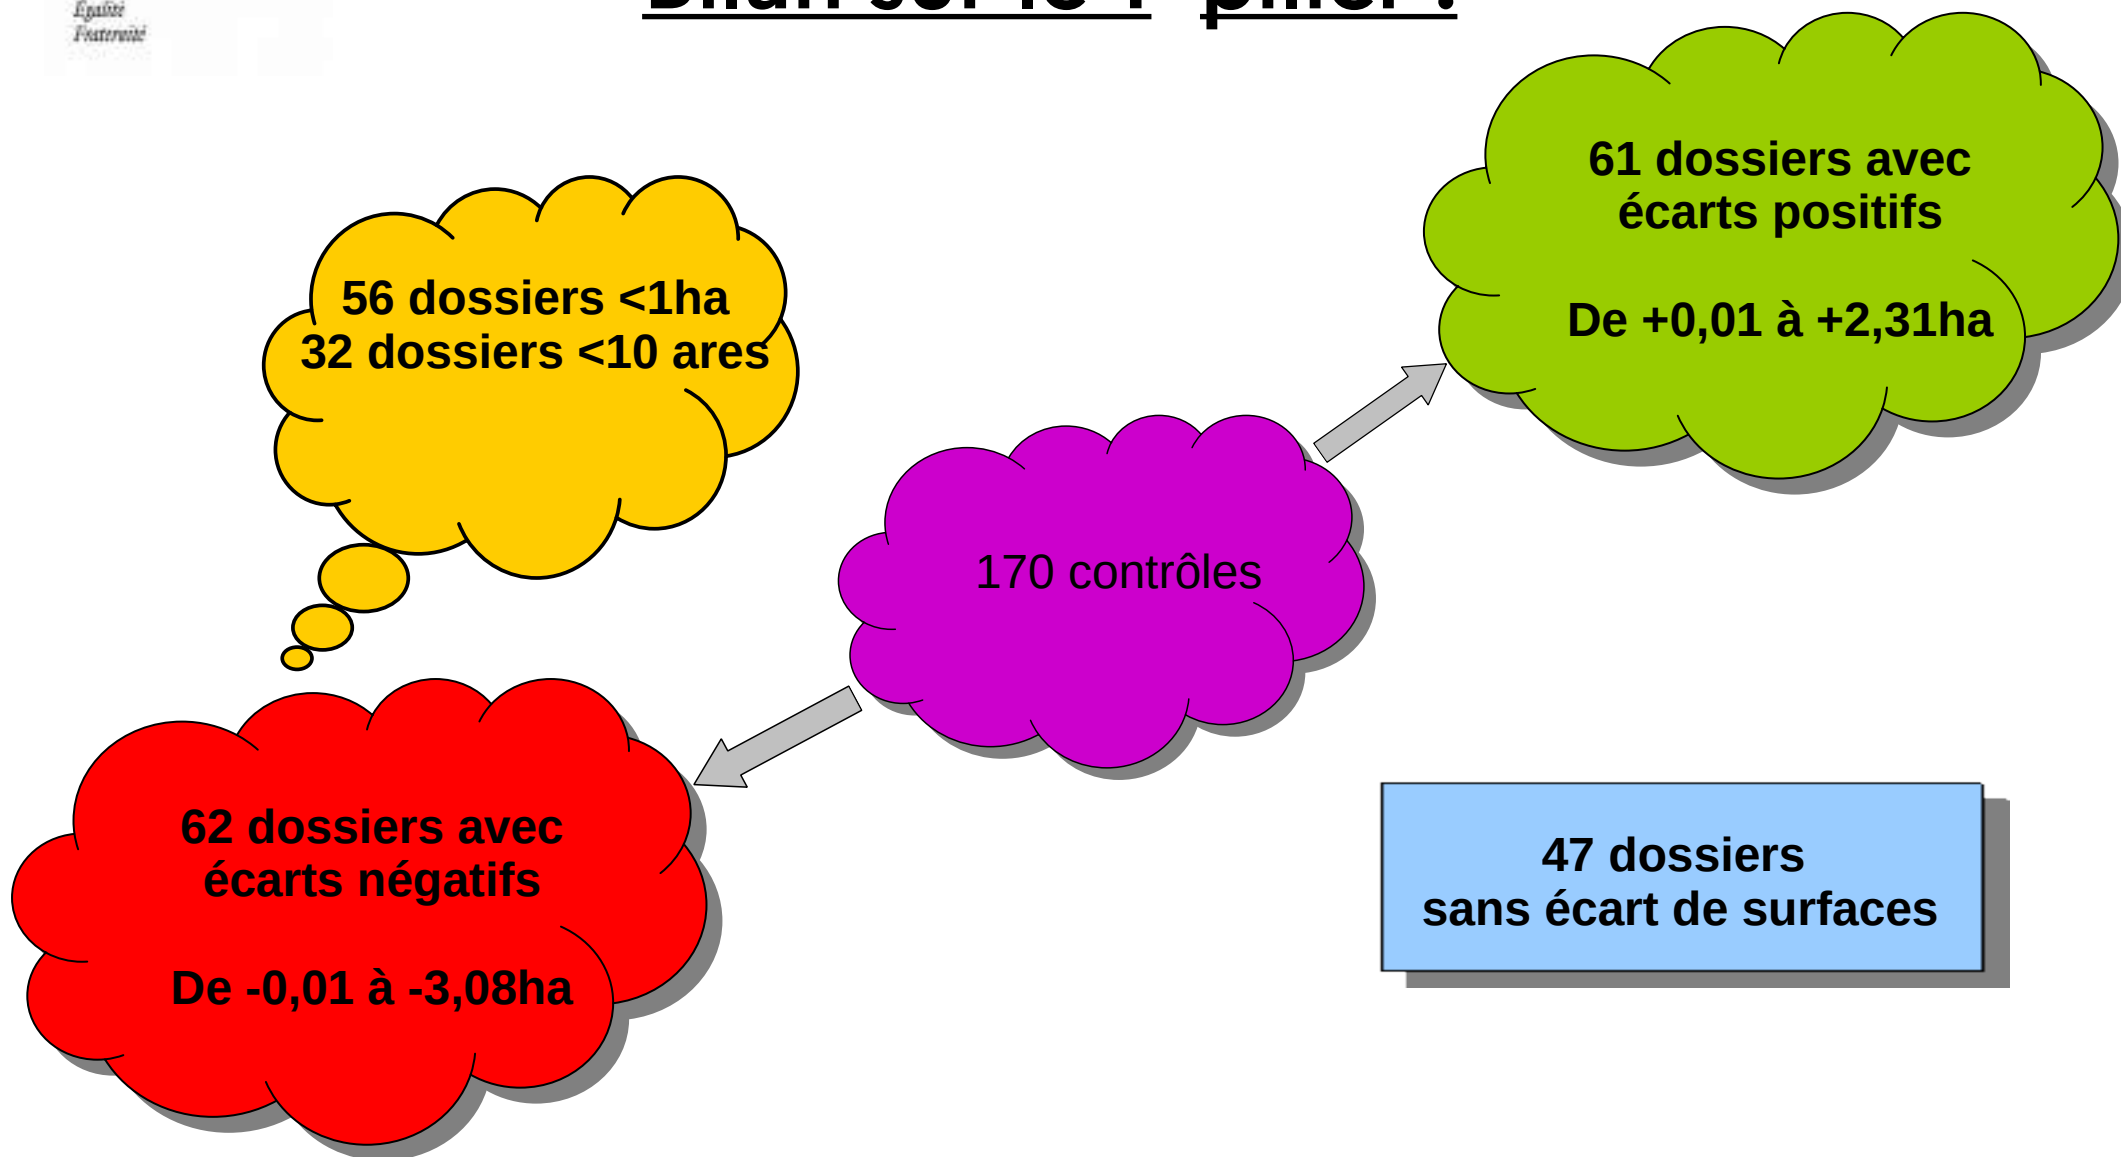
Égalité
Fraternité

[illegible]

61 dossiers avec écarts positifs

De +0,01 à +2,31ha

56 dossiers <1ha
32 dossiers <10 ares

170 contrôles

62 dossiers avec écarts négatifs

De -0,01 à -3,08ha

47 dossiers
sans écart de surfaces